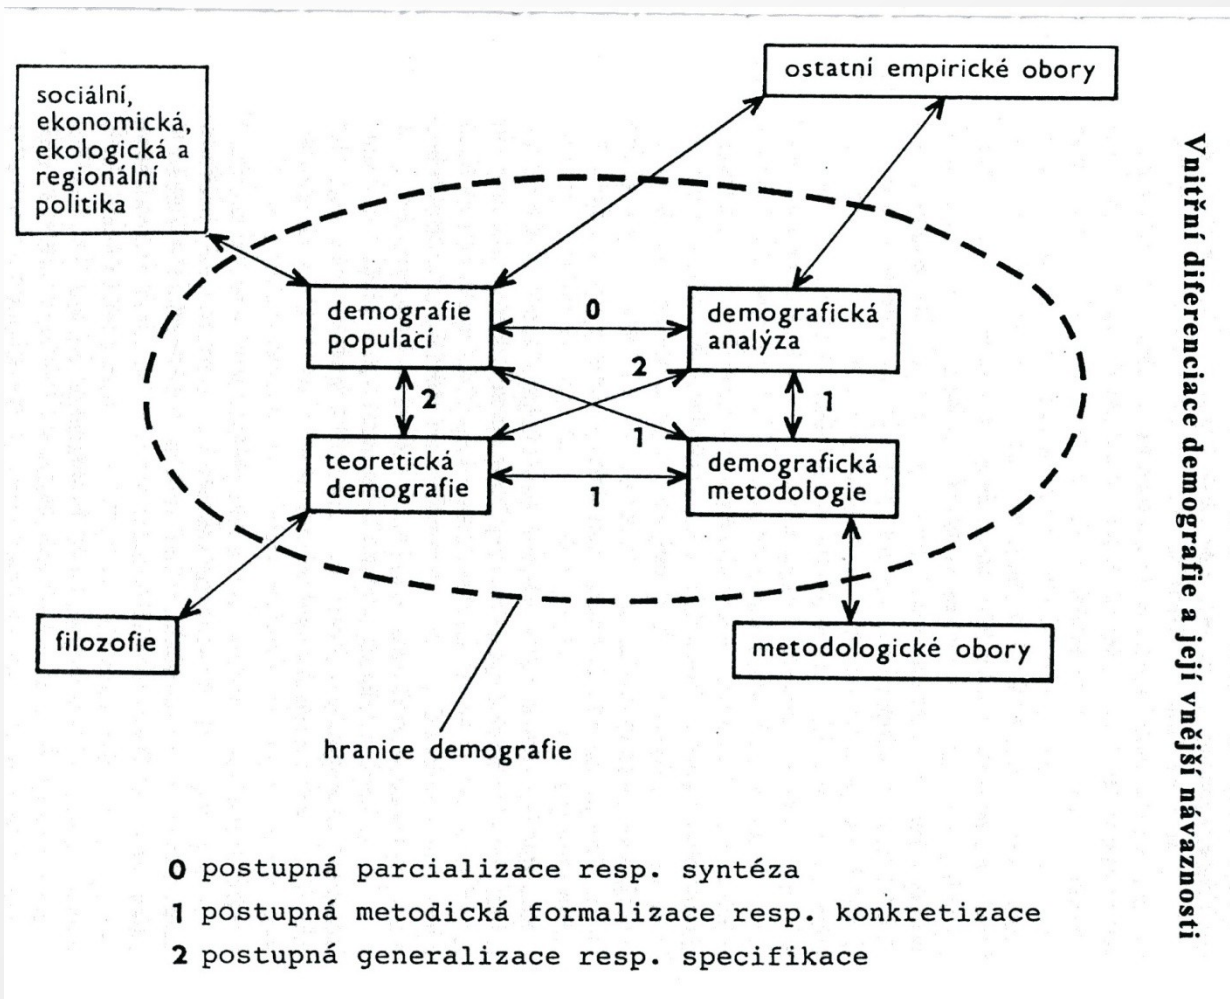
Vnitřní diferenciace demografie a její vnější návaznosti

sociální, ekonomická, ekologická a regionální politika

ostatní empirické obory

demografie populací

0

demografická analýza

2

2

1

1

teoretická demografie

1

demografická metodologie

filozofie

metodologické obory

hranice demografie

0 postupná parcializace resp. syntéza
1 postupná metodická formalizace resp. konkretizace
2 postupná generalizace resp. specifikace